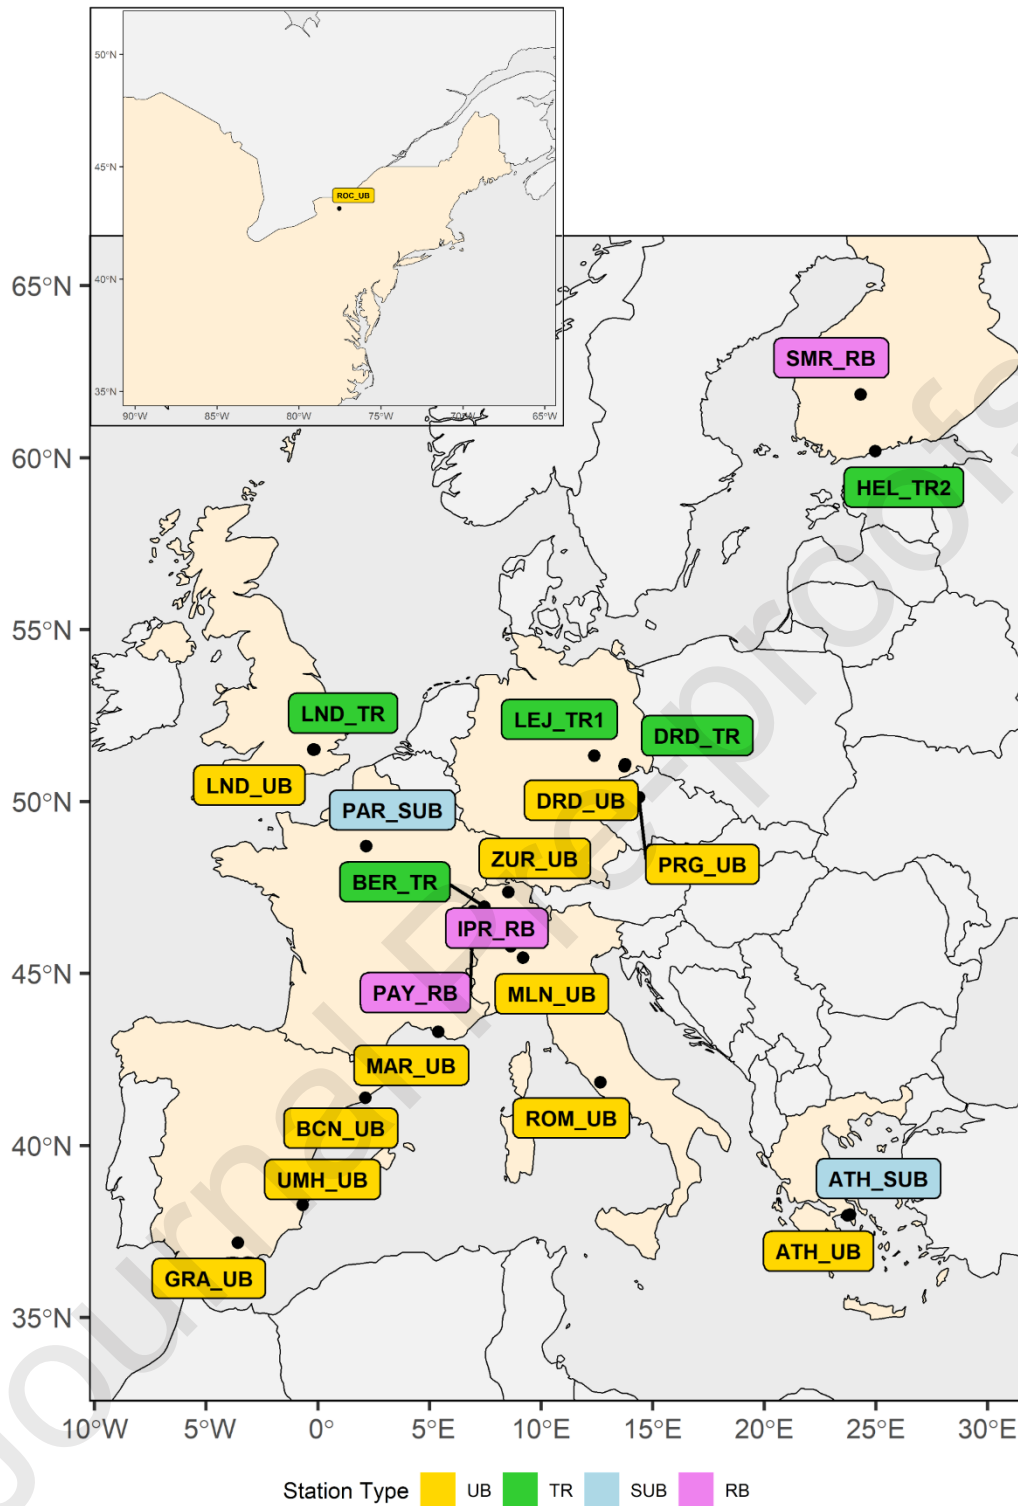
50°N
45°N
40°N
35°N
90°W 85°W 80°W 75°W 70°W 65°W
ROC_UB

65°N
60°N
55°N
50°N
45°N
40°N
35°N

SMR_RB
HEL_TR2
LND_TR
LEJ_TR1
DRD_TR
LND_UB
PAR_SUB
DRD_UB
ZUR_UB
PRG_UB
BER_TR
IPR_RB
PAY_RB
MLN_UB
MAR_UB
ROM_UB
BCN_UB
UMH_UB
ATH_SUB
ATH_UB
GRA_UB

10°W 5°W 0° 5°E 10°E 15°E 20°E 25°E 30°E

Station Type UB TR SUB RB

Journal Pre-proofs